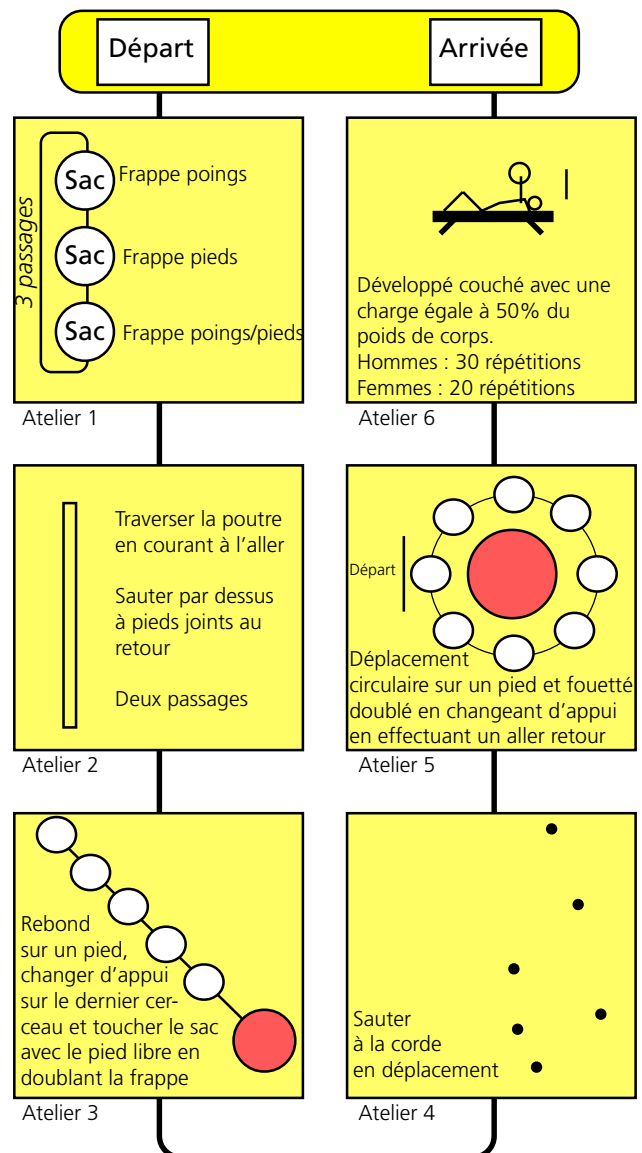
Départ

Arrivée

3 passages

Sac Frappe poings

Sac Frappe pieds

Sac Frappe poings/pieds

Atelier 1

Développé couché avec une charge égale à 50% du poids de corps.
Hommes : 30 répétitions
Femmes : 20 répétitions

Atelier 6

Traverser la poutre en courant à l'aller

Sauter par dessus à pieds joints au retour

Deux passages

Atelier 2

Départ

Déplacement circulaire sur un pied et fouetté doublé en changeant d'appui en effectuant un aller retour

Atelier 5

Rebond sur un pied, changer d'appui sur le dernier cerceau et toucher le sac avec le pied libre en doublant la frappe

Atelier 3

Sauter à la corde en déplacement

Atelier 4